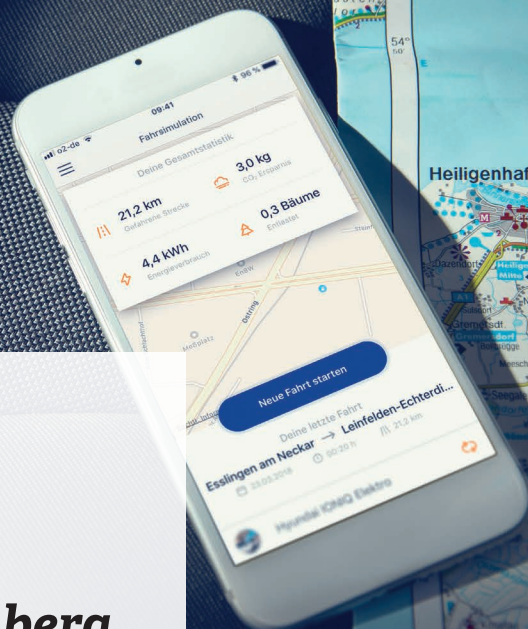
o2-de
09:41
96 %
Fahrsimulation
Deine Gesamtstatistik
21,2 km
Gefahrene Strecke
3,0 kg
$CO_2$ Ersparnis
4,4 kWh
Energieverbrauch
0,3 Bäume
Entlastet
EnBW
Neue Fahrt starten
Deine letzte Fahrt
Esslingen am Neckar → Leinfelden-Echterdi...
23.03.2018
00:20 h
21,2 km
Hyundai IONIQ Elektro
Heiligenhaf
54°
berg